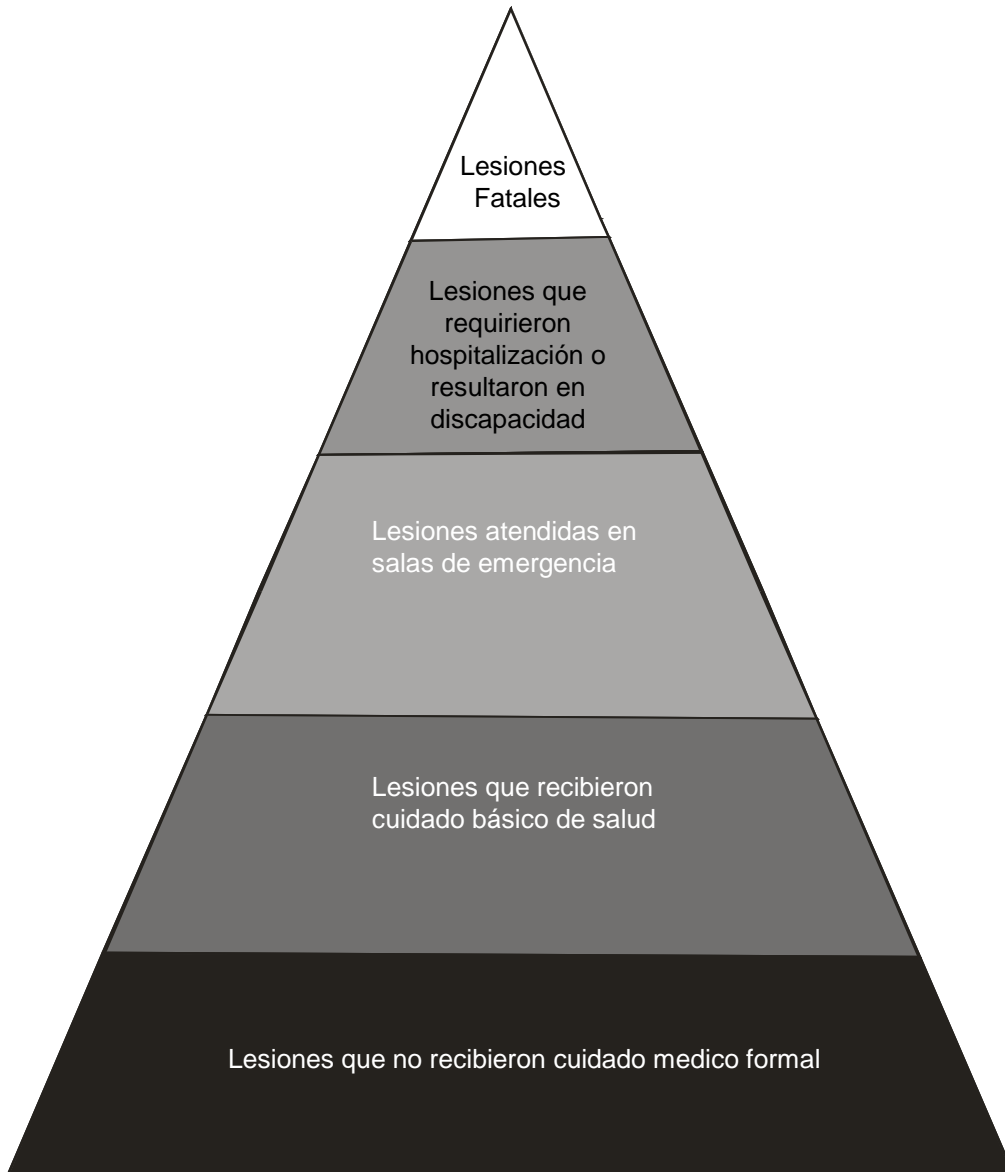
Lesiones Fatales

Lesiones que requirieron hospitalización o resultaron en discapacidad

Lesiones atendidas en salas de emergencia

Lesiones que recibieron cuidado básico de salud

Lesiones que no recibieron cuidado medico formal